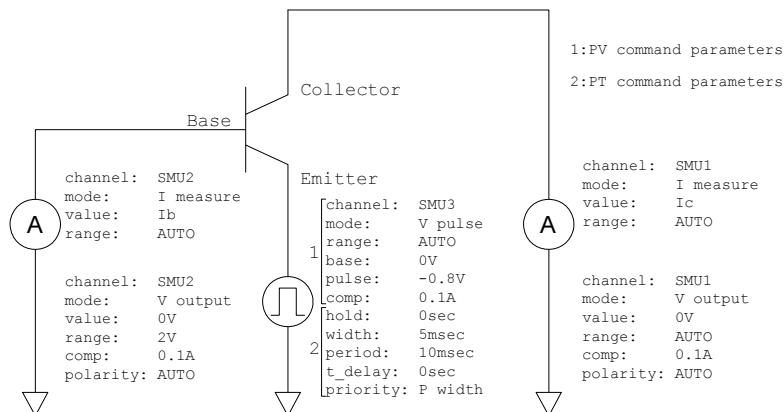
1:PV command parameters

2:PT command parameters

Collector

Base

Emitter

channel: SMU2
mode: I measure
value: Ib
range: AUTO

A

channel: SMU2
mode: V output
value: 0V
range: 2V
comp: 0.1A
polarity: AUTO

1
channel: SMU3
mode: V pulse
range: AUTO
base: 0V
pulse: -0.8V
comp: 0.1A

2
hold: 0sec
width: 5msec
period: 10msec
t_delay: 0sec
priority: P width

A

channel: SMU1
mode: I measure
value: Ic
range: AUTO

channel: SMU1
mode: V output
value: 0V
range: AUTO
comp: 0.1A
polarity: AUTO